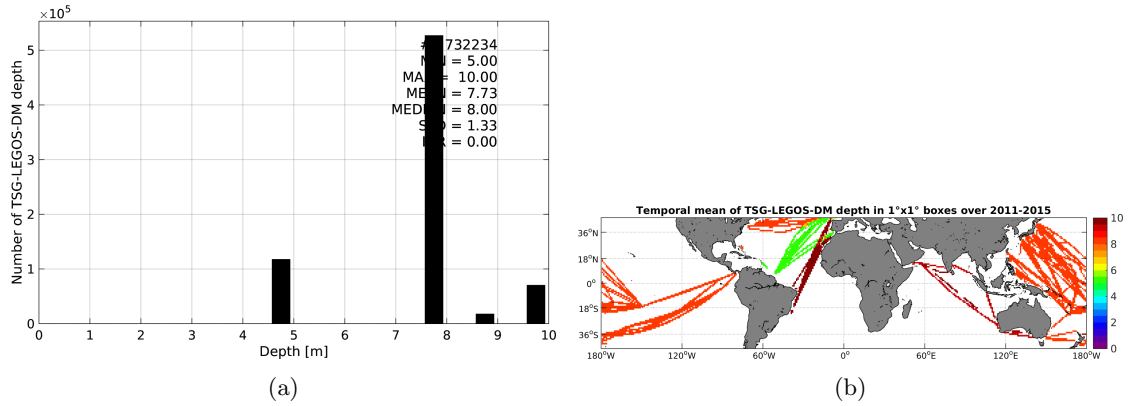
$\times10^5$

Number of TSG-LEGOS-DM depth

5
4
3
2
1
0

#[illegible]732234
M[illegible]N = 5.00
MA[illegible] = 10.00
ME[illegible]N = 7.73
MED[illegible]N = 8.00
S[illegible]D = 1.33
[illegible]R = 0.00

0 1 2 3 4 5 6 7 8 9 10
Depth [m]

(a)

Temporal mean of TSG-LEGOS-DM depth in 1°x1° boxes over 2011-2015

36°N
18°N
0°
18°S
36°S

180°W 120°W 60°W 0° 60°E 120°E 180°W

10
8
6
4
2
0

(b)